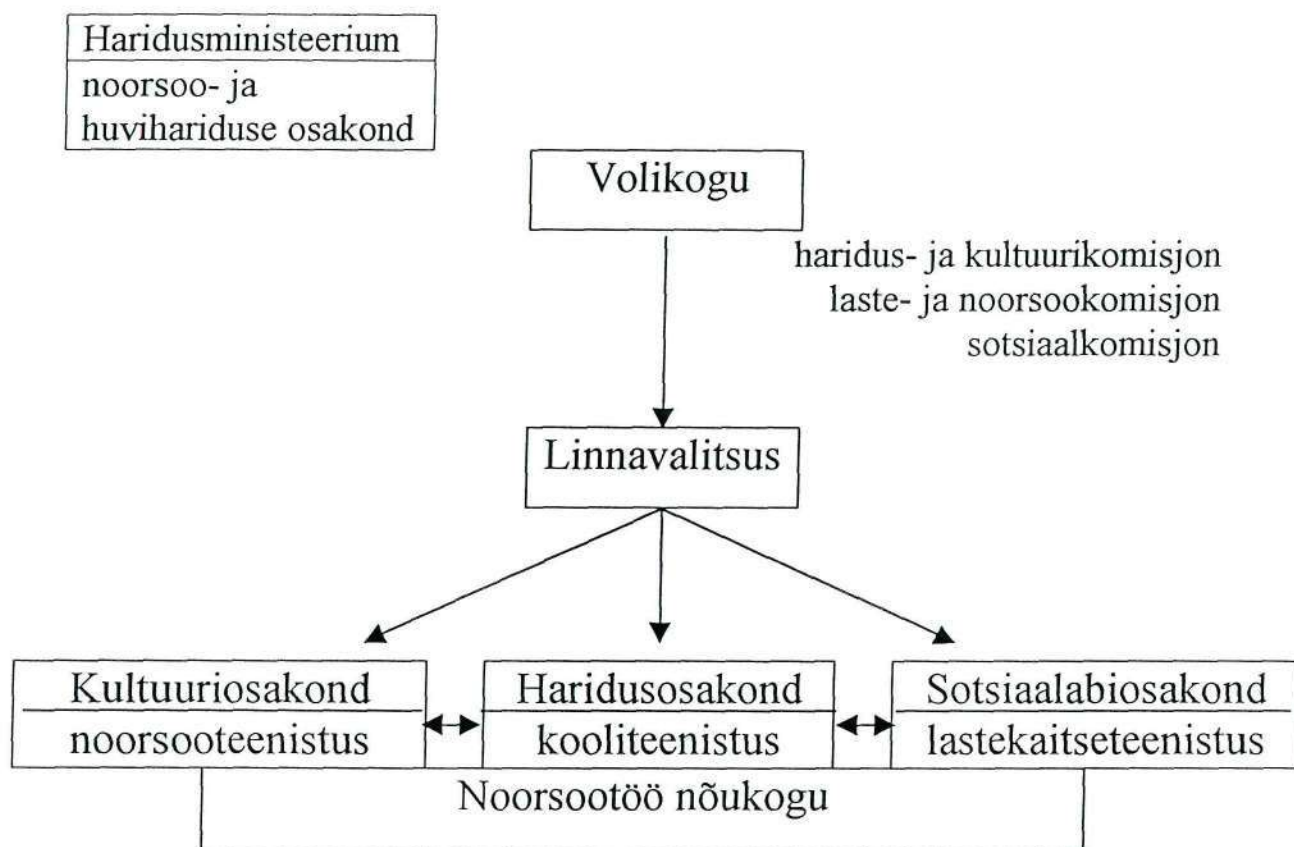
Haridusministeerium
noorsoo- ja huvihariduse osakond

Volikogu

haridus- ja kultuurikomisjon
laste- ja noorsookomisjon
sotsiaalkomisjon

Linnavalitsus

Kultuuriosakond
noorsooteenistus

Haridusosakond
kooliteenistus

Sotsiaalabiosakond
lastekaitseteenistus

Noorsootöö nõukogu